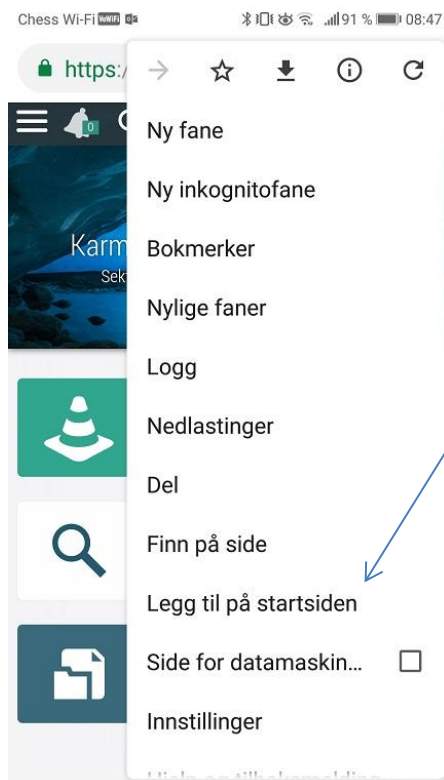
Chess Wi-Fi VoWiFi

91 % 08:47

https:/

0

Karm

Sek

Ny fane

Ny inkognitofane

Bokmerker

Nylige faner

Logg

Nedlastinger

Del

Finn på side

Legg til på startsiden

Side for datamaskin...

Innstillinger

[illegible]